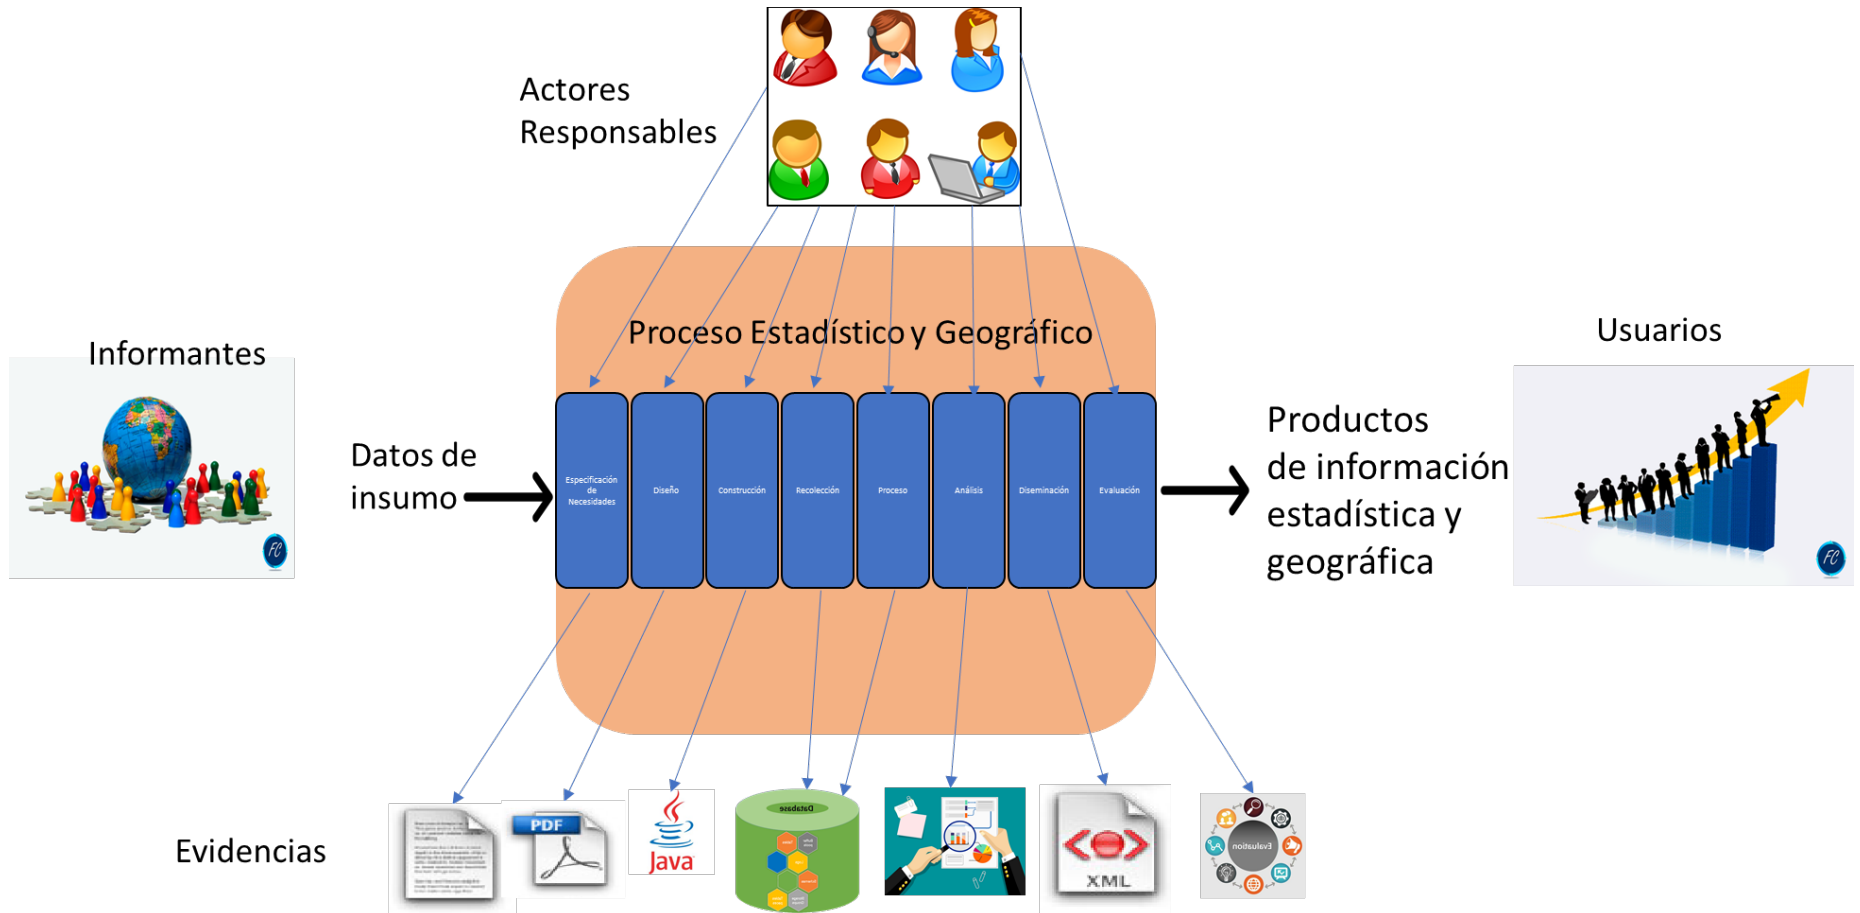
Actores Responsables

Proceso Estadístico y Geográfico

Informantes

Datos de insumo

Especificación de Necesidades

Diseño

Construcción

Recolección

Proceso

Análisis

Diseminación

Evaluación

Usuarios

Productos de información estadística y geográfica

FC

FC

Evidencias

PDF

Java

Database

XML

Evaluation